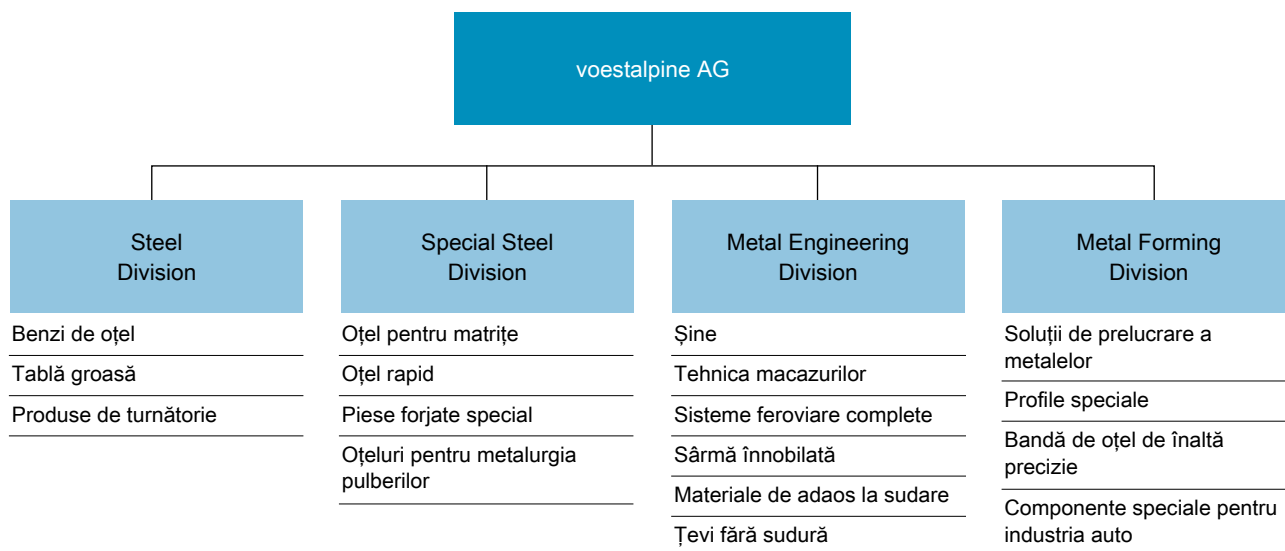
voestalpine AG

Steel Division

Benzi de oțel

Tablă groasă

Produse de turnătorie

Special Steel Division

Oțel pentru matrițe

Oțel rapid

Piese forjate special

Oțeluri pentru metalurgia pulberilor

Metal Engineering Division

Șine

Tehnica macazurilor

Sisteme feroviare complete

Sârmă înnobilată

Materiale de adaos la sudare

Țevi fără sudură

Metal Forming Division

Soluții de prelucrare a metalelor

Profile speciale

Bandă de oțel de înaltă precizie

Componente speciale pentru industria auto